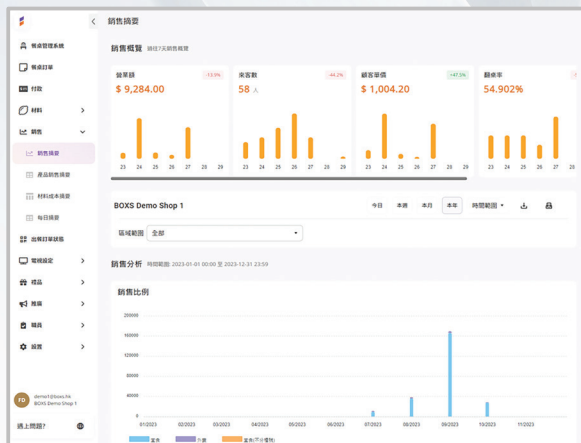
銷售摘要

餐桌管理系統
餐桌訂單
付款
材料
銷售
銷售摘要
產品銷售摘要
材料成本摘要
每日摘要
出餐日單狀態
電視設定
精品
推廣
職員
設置

FO demo1@boxs.hk BOXS Demo Shop 1

遇上問題?

銷售概覽 過往7天銷售概覽

| 營業額 | -13.9% | 來客數 | -44.2% | 顧客單價 | +47.3% | 翻桌率 |
|---|---|---|---|---|---|---|
| $ 9,284.00 | | 58 人 | | $ 1,004.20 | | 54.902% |

23 24 25 26 27 28 29
23 24 25 26 27 28 29
23 24 25 26 27 28 29
23 24 25 26 27 28 29

BOXS Demo Shop 1

今日 本週 本月 本年 時間範圍

區域範圍 全部

銷售分析 時間範圍: 2023-01-01 00:00 至 2023-12-31 23:59

銷售比例

200000
160000
120000
80000
40000
0

01/2023 02/2023 03/2023 04/2023 05/2023 06/2023 07/2023 08/2023 09/2023 10/2023 11/2023

堂食 外賣 堂食(不分櫃枱)